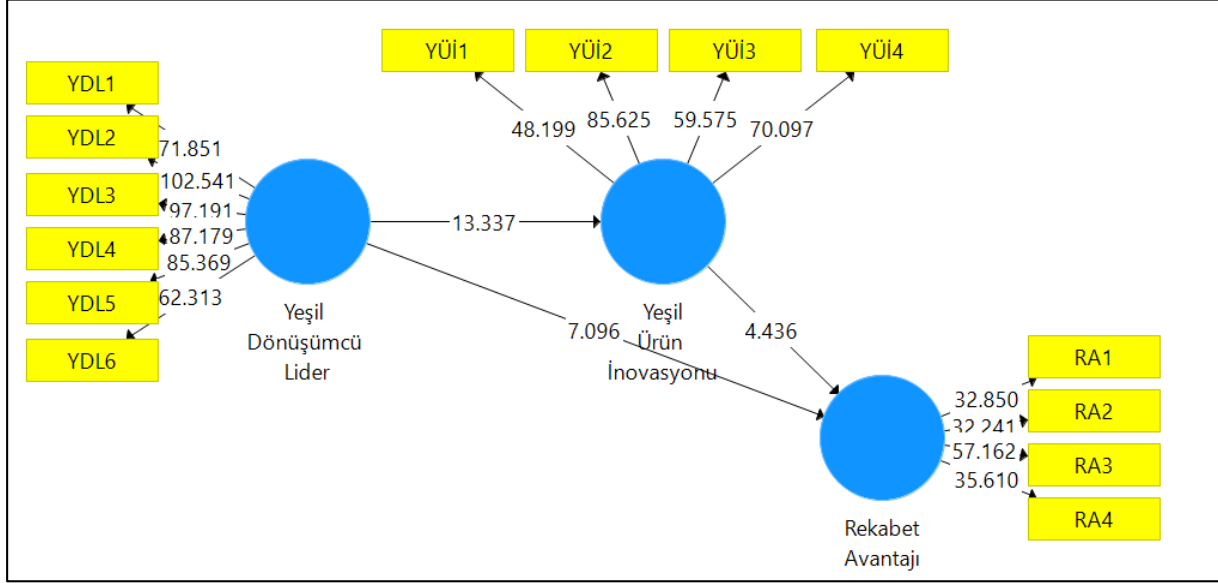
YÜİ1
YÜİ2
YÜİ3
YÜİ4
48.199
85.625
59.575
70.097
YDL1
YDL2
YDL3
YDL4
YDL5
YDL6
71.851
102.541
97.191
87.179
85.369
62.313
13.337
Yeşil Dönüşümcü Lider
Yeşil Ürün İnovasyonu
7.096
4.436
RA1
RA2
RA3
RA4
32.850
32.241
57.162
35.610
Rekabet Avantajı